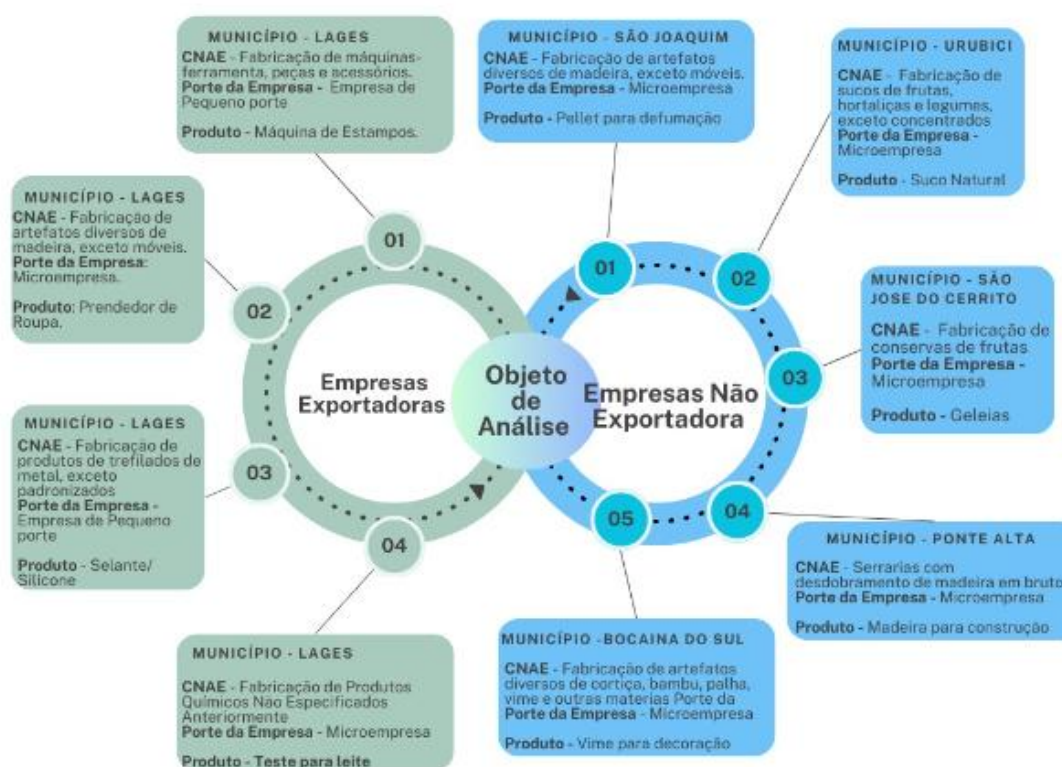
MUNICÍPIO - LAGES
CNAE - Fabricação de máquinas-ferramenta, peças e acessórios.
Porte da Empresa - Empresa de Pequeno porte

Produto - Máquina de Estampos.

MUNICÍPIO - SÃO JOAQUIM
CNAE - Fabricação de artefatos diversos de madeira, exceto móveis.
Porte da Empresa - Microempresa

Produto - Pellet para defumação

MUNICÍPIO - URUBICI
CNAE - Fabricação de sucos de frutas, hortaliças e legumes, exceto concentrados
Porte da Empresa - Microempresa

Produto - Suco Natural

MUNICÍPIO - LAGES
CNAE - Fabricação de artefatos diversos de madeira, exceto móveis.
Porte da Empresa: Microempresa.

Produto: Prendedor de Roupa.

01

02

01

02

MUNICÍPIO - SÃO JOSE DO CERRITO
CNAE - Fabricação de conservas de frutas
Porte da Empresa - Microempresa

Produto - Geleias

Empresas Exportadoras

Objeto de Análise

Empresas Não Exportadora

03

MUNICÍPIO - LAGES
CNAE - Fabricação de produtos de trefilados de metal, exceto padronizados
Porte da Empresa - Empresa de Pequeno porte

Produto - Selante/ Silicone

03

05

04

04

MUNICÍPIO - PONTE ALTA
CNAE - Serrarias com desdobramento de madeira em bruto
Porte da Empresa - Microempresa

Produto - Madeira para construção

MUNICÍPIO -BOCAINA DO SUL
CNAE - Fabricação de artefatos diversos de cortiça, bambu, palha, vime e outras materias Porte da
Porte da Empresa - Microempresa

Produto - Vime para decoração

MUNICÍPIO - LAGES
CNAE - Fabricação de Produtos Químicos Não Especificados Anteriormente
Porte da Empresa - Microempresa

Produto - Teste para leite